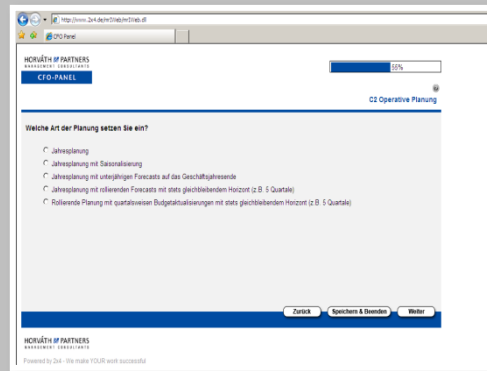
http://www.2x4.de/mrDWeb/mrDWeb.dll

CFO Panel

HORVÁTH & PARTNERS
MANAGEMENT CONSULTANTS

CFO-PANEL

56%

C2 Operative Planung

Welche Art der Planung setzen Sie ein?

Jahresplanung

Jahresplanung mit Saisonalisierung

Jahresplanung mit unterjährigen Forecasts auf das Geschäftsjahresende

Jahresplanung mit rollierenden Forecasts mit stets gleichbleibendem Horizont (z.B. 5 Quartale)

Rollierende Planung mit quartalsweisen Budgetaktualisierungen mit stets gleichbleibendem Horizont (z.B. 5 Quartale)

Zurück

Speichern & Beenden

Weiter

HORVÁTH & PARTNERS
MANAGEMENT CONSULTANTS

Powered by 2x4 - We make YOUR work successful